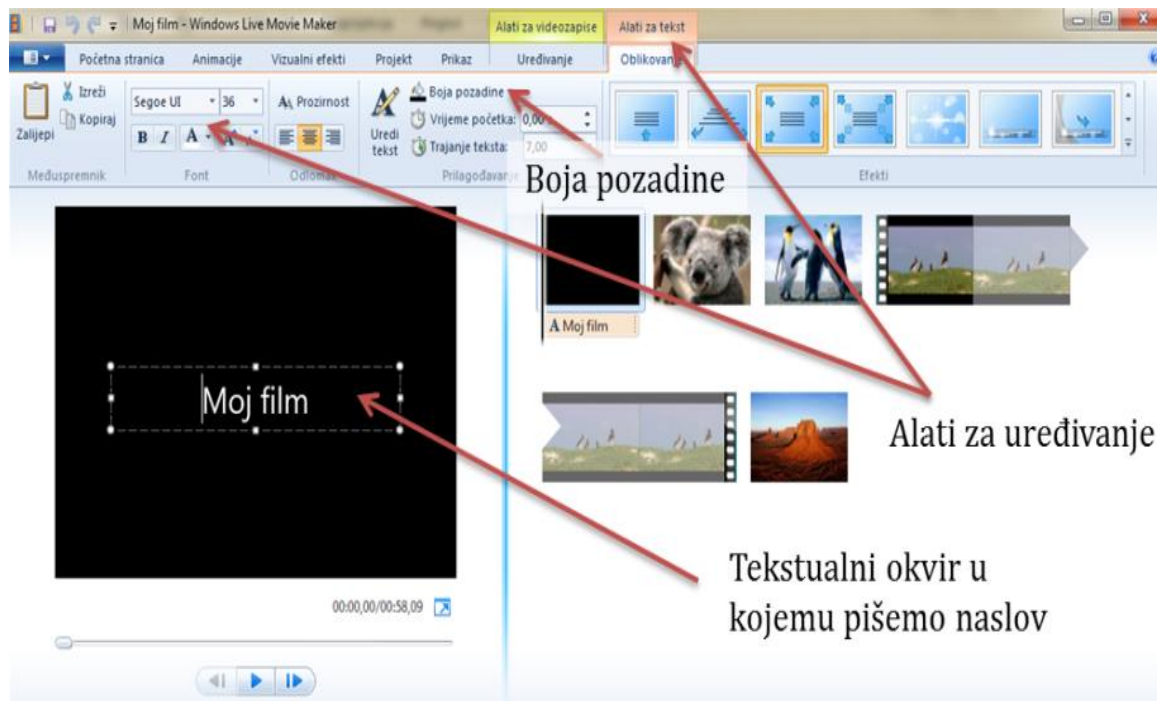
Moj film - Windows Live Movie Maker

Alati za videozapise

Alati za tekst

Početna stranica

Animacije

Vizualni efekti

Projekt

Prikaz

Uređivanje

Oblikovanje

Zalijepi

Izreži

Kopiraj

Segoe UI

36

Prozirnost

B

I

A

Uredi tekst

Boja pozadine

Vrijeme početka: 0,00

Trajanje teksta: 7,00

Međuspremnik

Font

Odlomak

Prilagođavanje

Efekti

Boja pozadine

A Moj film

Moj film

Alati za uređivanje

00:00,00/00:58,09

Tekstualni okvir u kojemu pišemo naslov